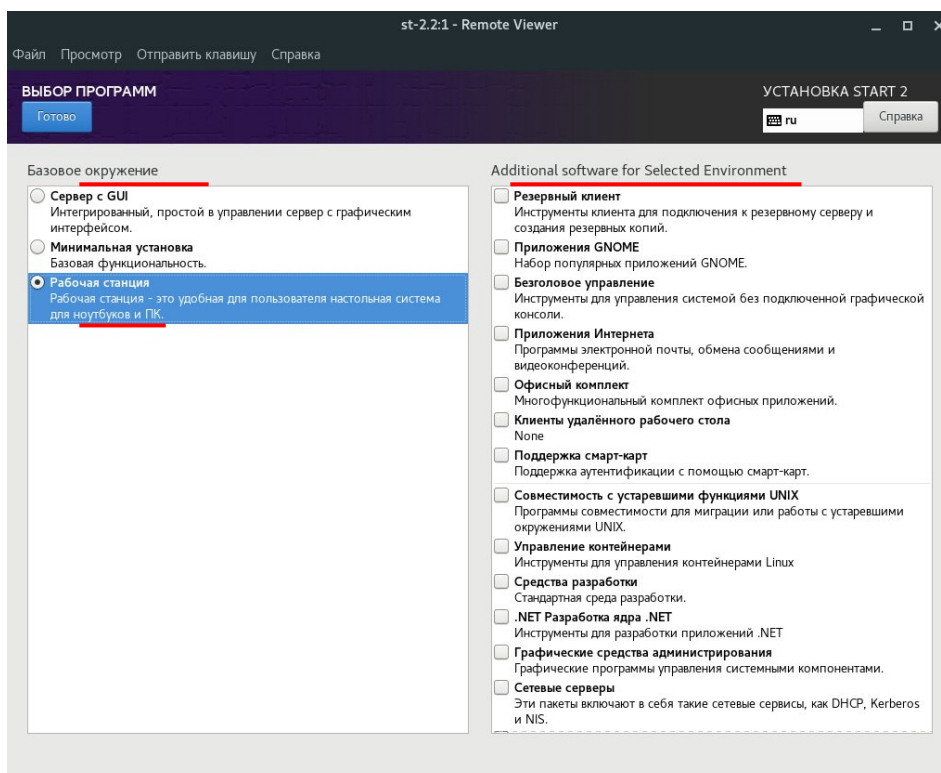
st-2.2:1 - Remote Viewer

Файл Просмотр Отправить клавишу Справка

ВЫБОР ПРОГРАММ

Готово

УСТАНОВКА START 2

ru

Справка

Базовое окружение

Сервер с GUI
Интегрированный, простой в управлении сервер с графическим интерфейсом.

Минимальная установка
Базовая функциональность.

Рабочая станция
Рабочая станция - это удобная для пользователя настольная система для ноутбуков и ПК.

Additional software for Selected Environment

Резервный клиент
Инструменты клиента для подключения к резервному серверу и создания резервных копий.

Приложения GNOME
Набор популярных приложений GNOME.

Безголовое управление
Инструменты для управления системой без подключенной графической консоли.

Приложения Интернета
Программы электронной почты, обмена сообщениями и видеоконференций.

Офисный комплект
Многофункциональный комплект офисных приложений.

Клиенты удалённого рабочего стола
None

Поддержка смарт-карт
Поддержка аутентификации с помощью смарт-карт.

Совместимость с устаревшими функциями UNIX
Программы совместимости для миграции или работы с устаревшими окружениями UNIX.

Управление контейнерами
Инструменты для управления контейнерами Linux

Средства разработки
Стандартная среда разработки.

.NET Разработка ядра .NET
Инструменты для разработки приложений .NET

Графические средства администрирования
Графические программы управления системными компонентами.

Сетевые серверы
Эти пакеты включают в себя такие сетевые сервисы, как DHCP, Kerberos и NIS.